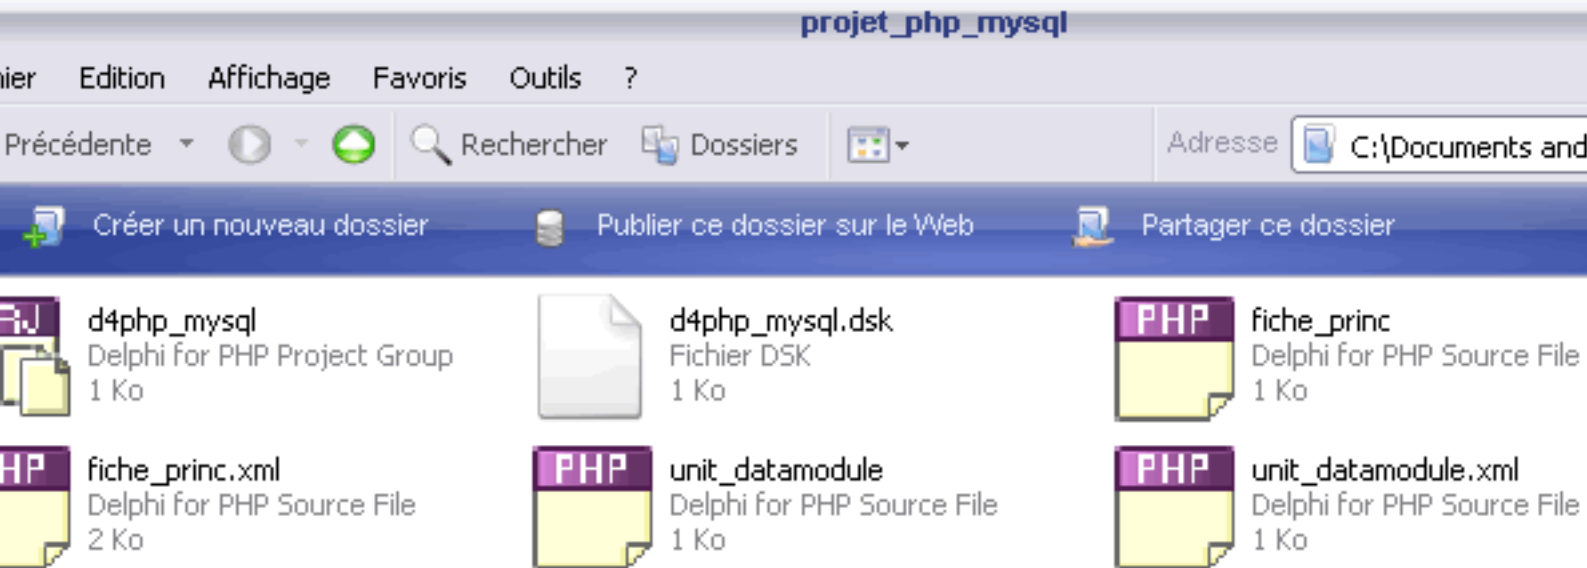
projet_php_mysql

hier Edition Affichage Favoris Outils ?

Précédente Rechercher Dossiers Adresse C:\Documents and

Créer un nouveau dossier Publier ce dossier sur le Web Partager ce dossier

PJ d4php_mysql
Delphi for PHP Project Group
1 Ko

d4php_mysql.dsk
Fichier DSK
1 Ko

PHP fiche_princ
Delphi for PHP Source File
1 Ko

HP fiche_princ.xml
Delphi for PHP Source File
2 Ko

PHP unit_datamodule
Delphi for PHP Source File
1 Ko

PHP unit_datamodule.xml
Delphi for PHP Source File
1 Ko